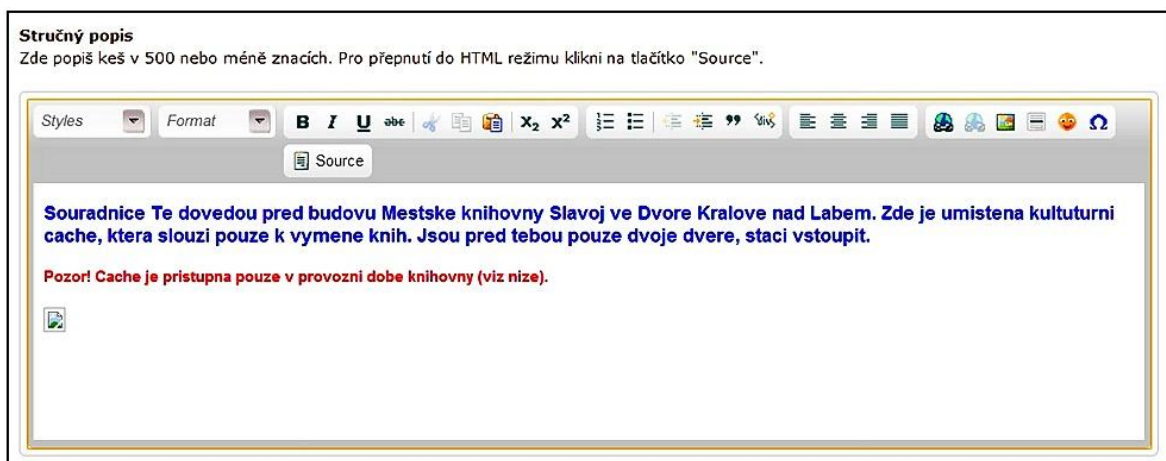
**Stručný popis**
Zde popiš keš v 500 nebo méně znacích. Pro přepnutí do HTML režimu klikni na tlačítko "Source".

Styles Format B I U abc $X_2$ $X^2$ 99 Ω

Source

**Souradnice Te dovedou pred budovu Mestske knihovny Slavoj ve Dvore Kralove nad Labem. Zde je umistena kultuturni cache, ktera slouzi pouze k vymene knih. Jsou pred tebou pouze dvoje dvere, staci vstoupit.**

**Pozor! Cache je pristupna pouze v provozni dobe knihovny (viz nize).**